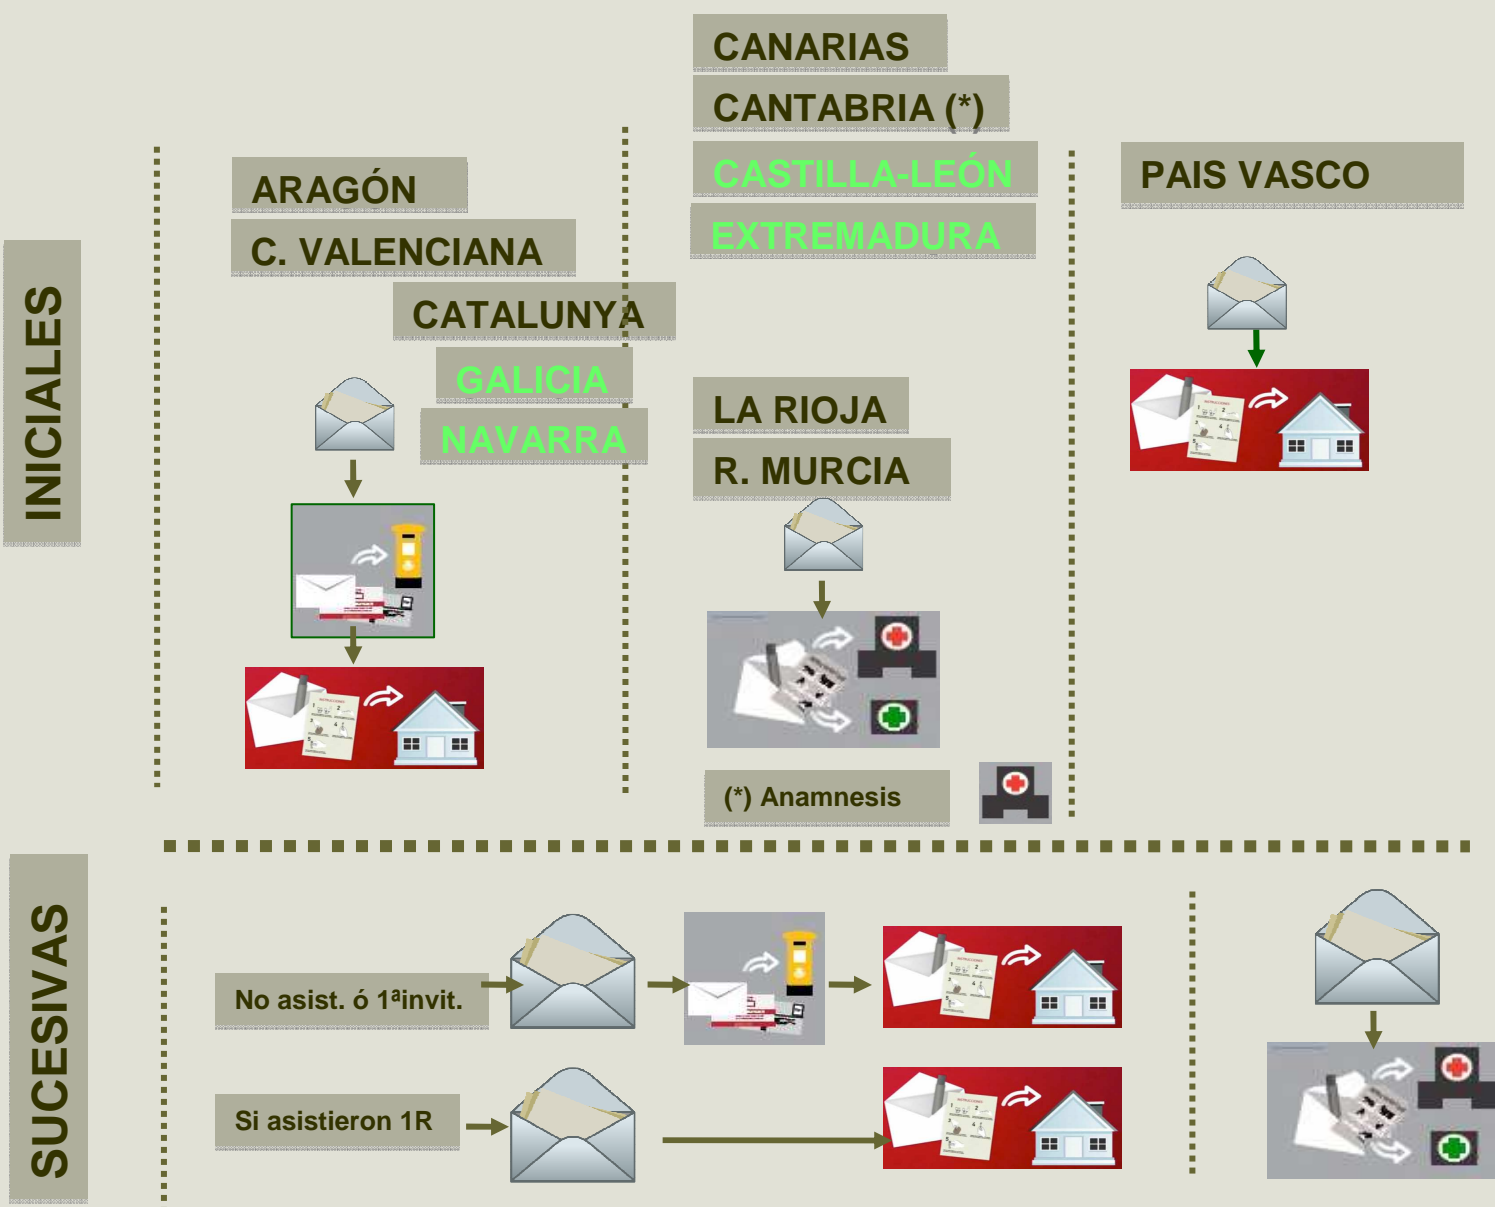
INICIALES

ARAGÓN
C. VALENCIANA
CATALUNYA
GALICIA
NAVARRA

CANARIAS
CANTABRIA (*)
CASTILLA-LEÓN
EXTREMADURA

LA RIOJA
R. MURCIA

(*) Anamnesis

PAIS VASCO

SUCESIVAS

No asist. ó 1ªinvit.

Si asistieron 1R